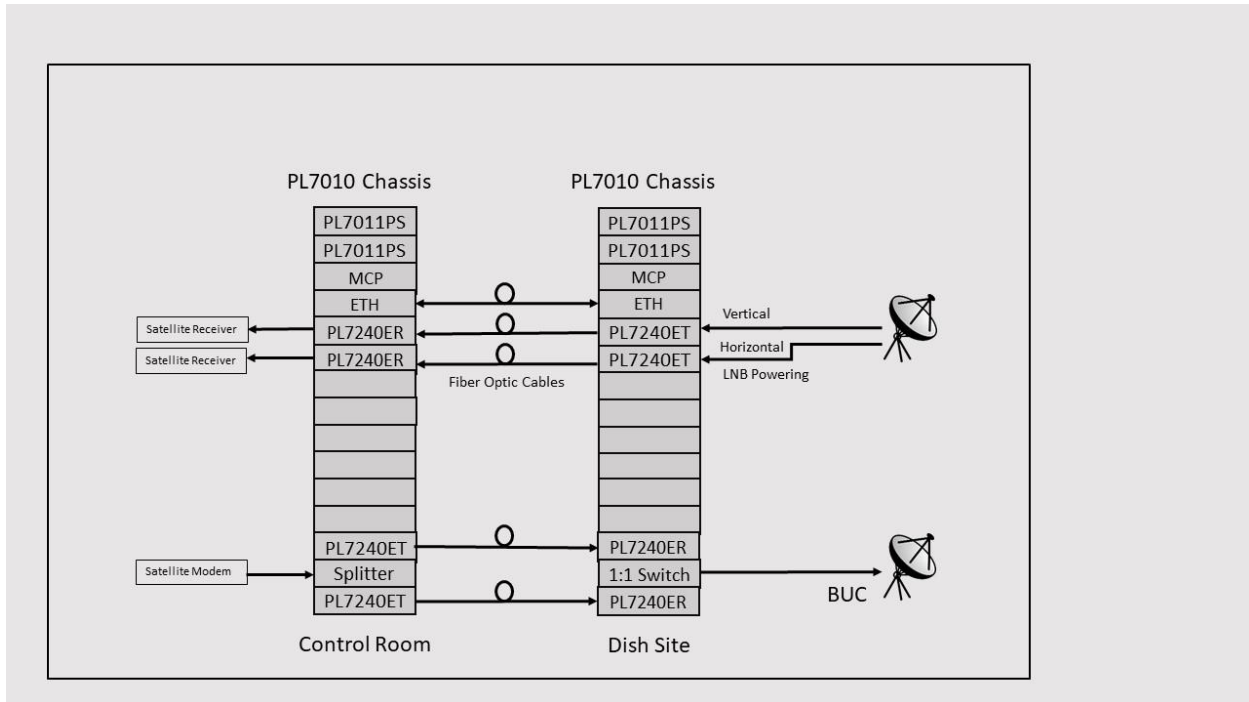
PL7010 Chassis

PL7011PS
PL7011PS
MCP
ETH
PL7240ER
PL7240ER

PL7240ET
Splitter
PL7240ET

Control Room

Satellite Receiver
Satellite Receiver
Satellite Modem

Fiber Optic Cables

PL7010 Chassis

PL7011PS
PL7011PS
MCP
ETH
PL7240ET
PL7240ET

PL7240ER
1:1 Switch
PL7240ER

Dish Site

Vertical
Horizontal
LNB Powering

BUC